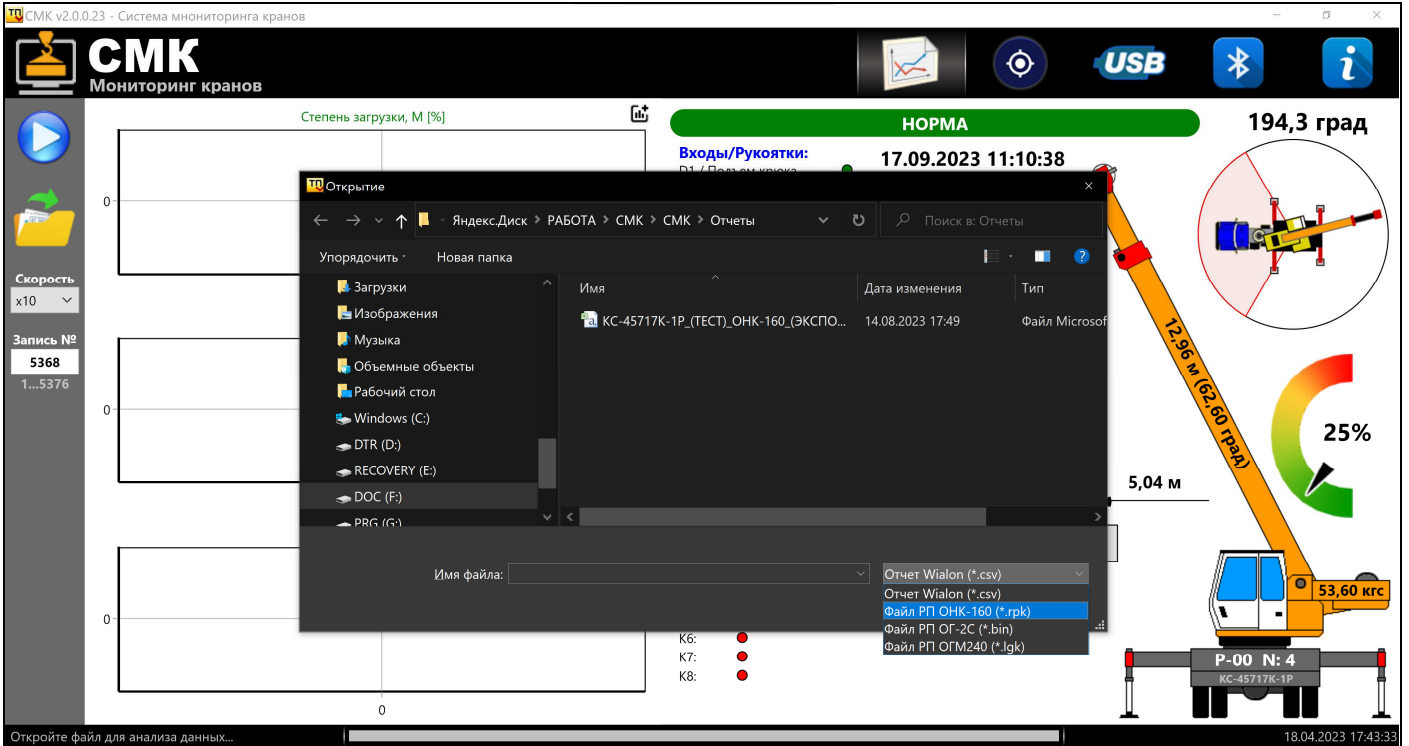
СМК v2.0.0.23 - Система мониторинга кранов

СМК
Мониторинг кранов

USB

Степень загрузки, М [%]

0

0

0

0

Скорость
x10

Запись №
5368
1...5376

НОРМА

Входы/Рукоятки:
D1 / Подъем крюка

17.09.2023 11:10:38

194,3 град

12,96 м (62,60 град)

25%

5,04 м

53,60 кгс

Р-00 N: 4
КС-45717К-1Р

K6:
K7:
K8:

Открытие

Яндекс.Диск › РАБОТА › СМК › СМК › Отчеты

Поиск в: Отчеты

Упорядочить
Новая папка

Загрузки
Изображения
Музыка
Объемные объекты
Рабочий стол
Windows (C:)
DTR (D:)
RECOVERY (E:)
DOC (F:)
PRG (G:)

| Имя | Дата изменения | Тип |
|---|---|---|
| КС-45717К-1Р_(ТЕСТ)_ОНК-160_(ЭКСПО... | 14.08.2023 17:49 | Файл Microsof |

Имя файла:

Отчет Wialon (*.csv)
Отчет Wialon (*.csv)
Файл РП ОНК-160 (*.rpk)
Файл РП ОГ-2С (*.bin)
Файл РП ОГМ240 (*.lgk)

Откройте файл для анализа данных...

18.04.2023 17:43:33